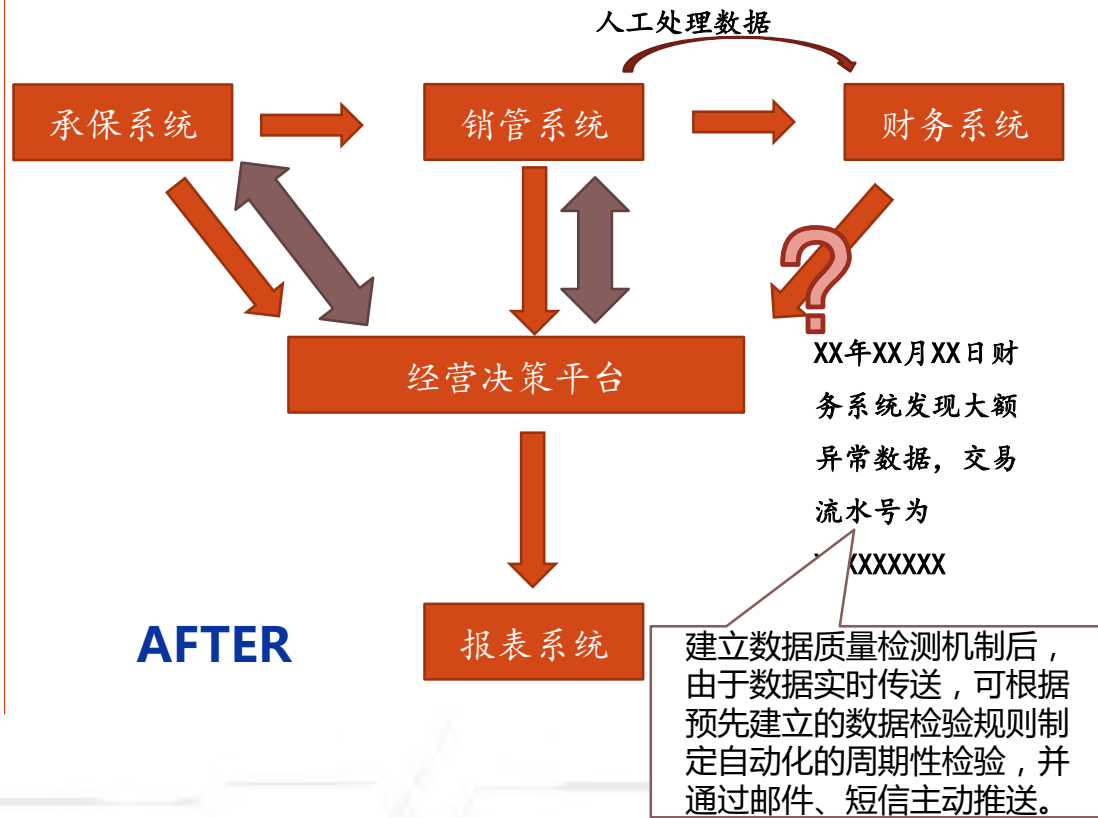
人工处理数据

承保系统

销管系统

财务系统

?

经营决策平台

XX年XX月XX日财务系统发现大额异常数据，交易流水号为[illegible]XXXXXXX

报表系统

AFTER

建立数据质量检测机制后，由于数据实时传送，可根据预先建立的数据检验规则制定自动化的周期性检验，并通过邮件、短信主动推送。